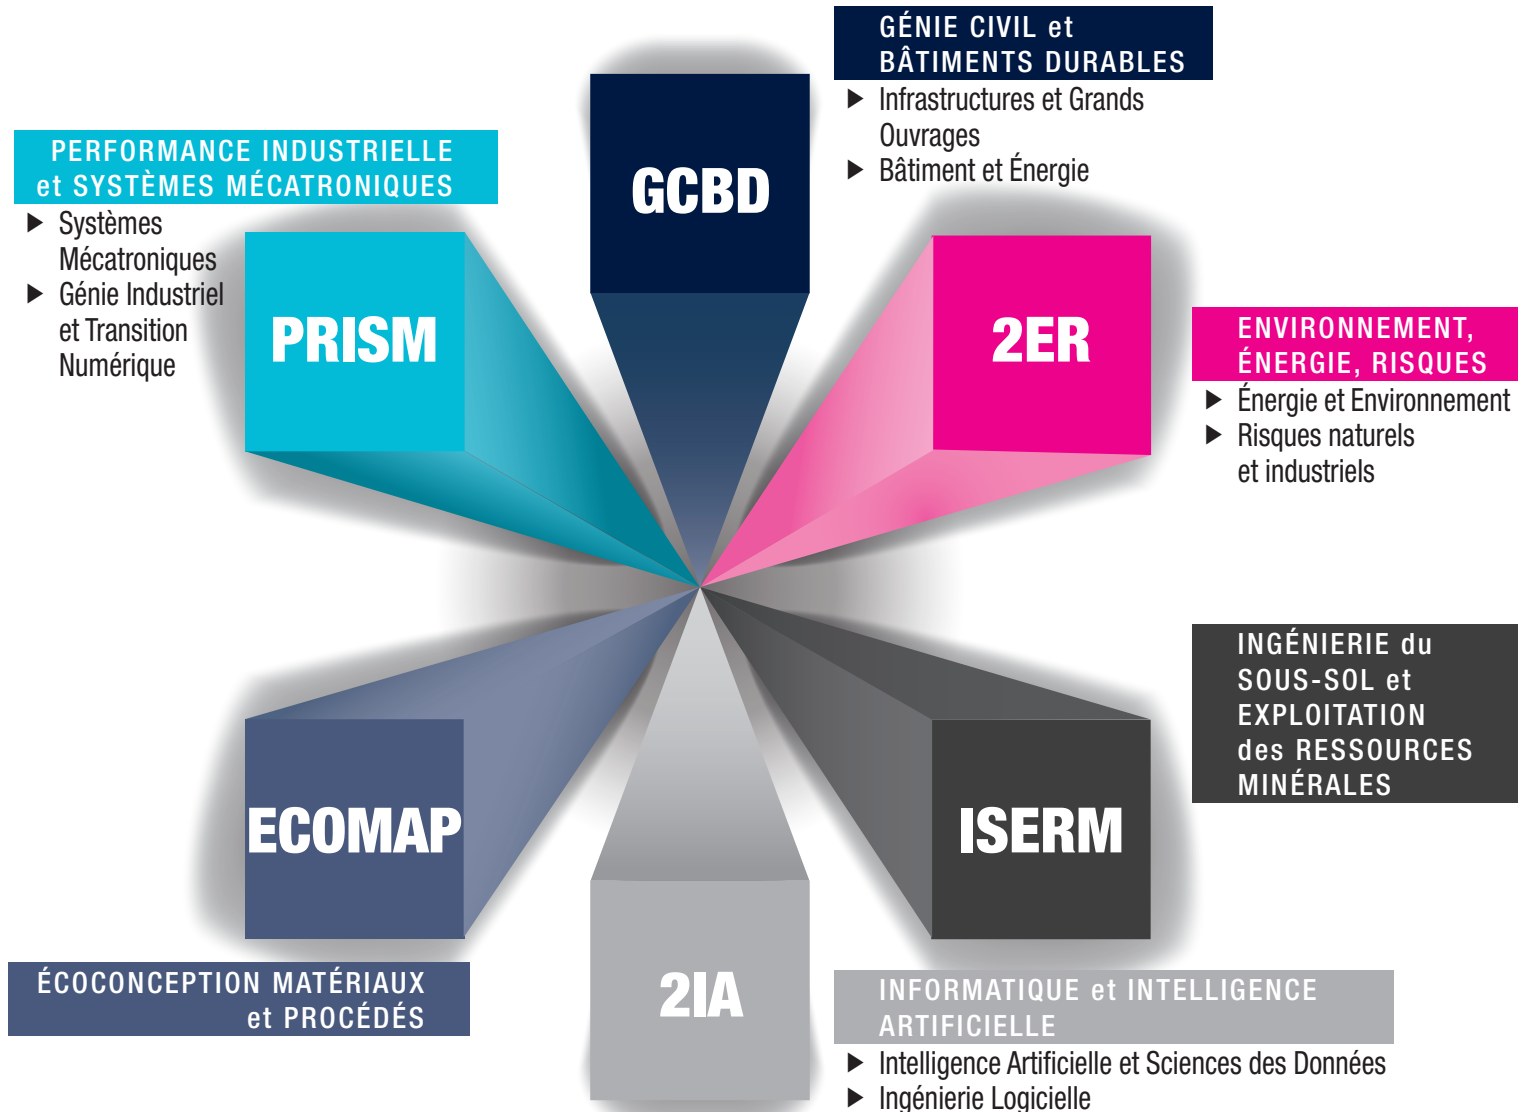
GÉNIE CIVIL et BÂTIMENTS DURABLES

▶ Infrastructures et Grands Ouvrages
▶ Bâtiment et Énergie

PERFORMANCE INDUSTRIELLE et SYSTÈMES MÉCATRONIQUES

▶ Systèmes Mécatroniques
▶ Génie Industriel et Transition Numérique

GCBD

PRISM

2ER

ENVIRONNEMENT, ÉNERGIE, RISQUES

▶ Énergie et Environnement
▶ Risques naturels et industriels

INGÉNIERIE du SOUS-SOL et EXPLOITATION des RESSOURCES MINÉRALES

ECOMAP

ISERM

2IA

ÉCOCONCEPTION MATÉRIAUX et PROCÉDÉS

INFORMATIQUE et INTELLIGENCE ARTIFICIELLE

▶ Intelligence Artificielle et Sciences des Données
▶ Ingénierie Logicielle